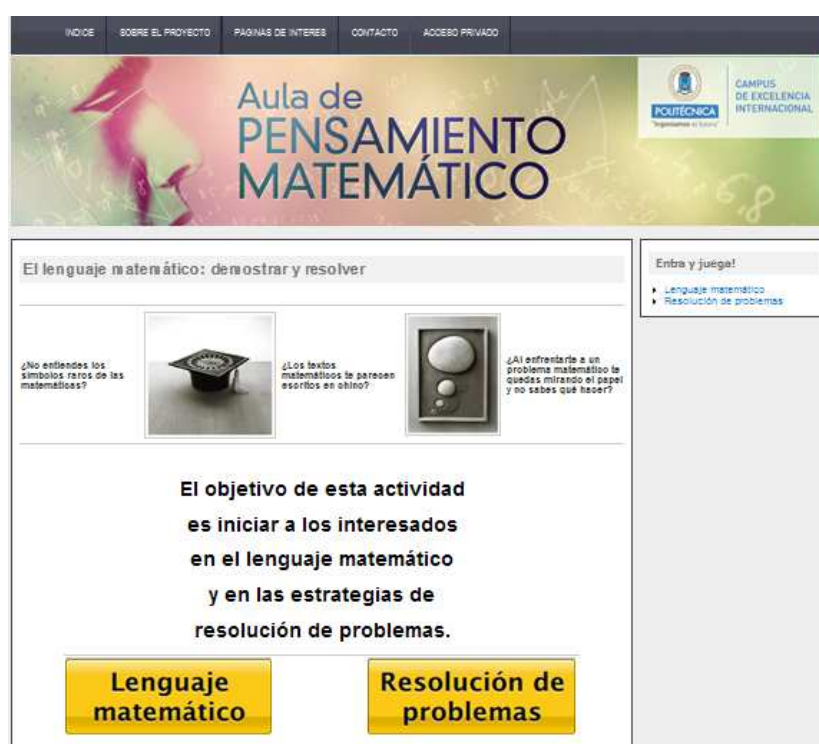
INDICE SOBRE EL PROYECTO PAGINAS DE INTERES CONTACTO ACCESO PRIVADO

Aula de PENSAMIENTO MATEMÁTICO

POLITÉCNICA "Ingeniamos el futuro"

CAMPUS DE EXCELENCIA INTERNACIONAL

El lenguaje matemático: demostrar y resolver

¿No entiendes los símbolos raros de las matemáticas?

¿Los textos matemáticos te parecen escritos en chino?

¿Al enfrentarte a un problema matemático te quedas mirando el papel y no sabes qué hacer?

El objetivo de esta actividad es iniciar a los interesados en el lenguaje matemático y en las estrategias de resolución de problemas.

Lenguaje matemático

Resolución de problemas

Entra y juega!

Lenguaje matemático
Resolución de problemas